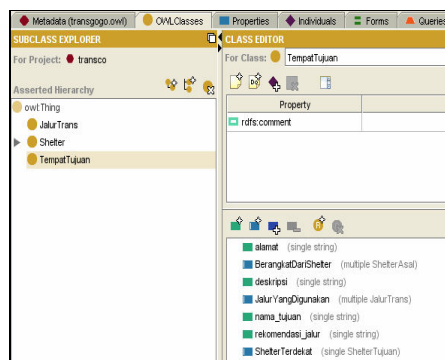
Metadata (transgogo.owl) | OWLClasses | Properties | Individuals | Forms | Queries

SUBCLASS EXPLORER

For Project: transco

Asserted Hierarchy

owl:Thing
JalurTrans
Shelter
TempatTujuan

CLASS EDITOR

For Class: TempatTujuan

| Property |
|---|
| rdfs:comment |

alamat (single string)
BerangkatDariShelter (multiple ShelterAsal)
deskripsi (single string)
JalurYangDigunakan (multiple JalurTrans)
nama_tujuan (single string)
rekomendasi_jalur (single string)
ShelterTerdekat (single ShelterTujuan)